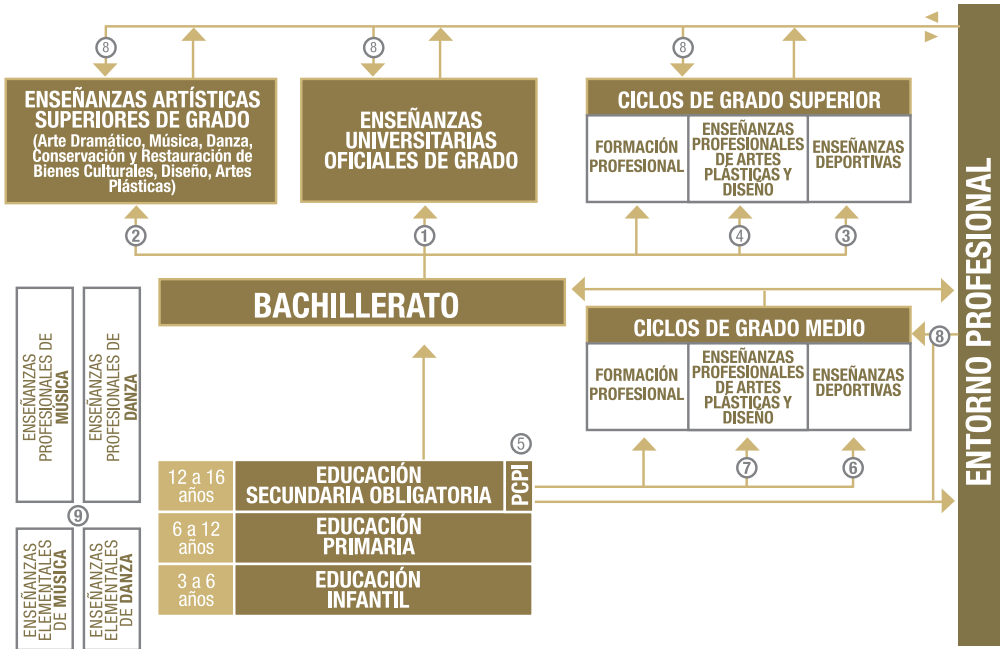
8

8

8

ENSEÑANZAS ARTÍSTICAS SUPERIORES DE GRADO
(Arte Dramático, Música, Danza, Conservación y Restauración de Bienes Culturales, Diseño, Artes Plásticas)

ENSEÑANZAS UNIVERSITARIAS OFICIALES DE GRADO

CICLOS DE GRADO SUPERIOR

| FORMACIÓN PROFESIONAL | ENSEÑANZAS PROFESIONALES DE ARTES PLÁSTICAS Y DISEÑO | ENSEÑANZAS DEPORTIVAS |
|---|---|---|

2

1

4

3

ENSEÑANZAS PROFESIONALES DE MÚSICA

ENSEÑANZAS PROFESIONALES DE DANZA

BACHILLERATO

CICLOS DE GRADO MEDIO

| FORMACIÓN PROFESIONAL | ENSEÑANZAS PROFESIONALES DE ARTES PLÁSTICAS Y DISEÑO | ENSEÑANZAS DEPORTIVAS |
|---|---|---|

8

5

7

6

9

| 12 a 16 años | EDUCACIÓN SECUNDARIA OBLIGATORIA | PCPI |
|---|---|---|
| 6 a 12 años | EDUCACIÓN PRIMARIA | |
| 3 a 6 años | EDUCACIÓN INFANTIL | |

ENSEÑANZAS ELEMENTALES DE MÚSICA

ENSEÑANZAS ELEMENTALES DE DANZA

ENTORNO PROFESIONAL